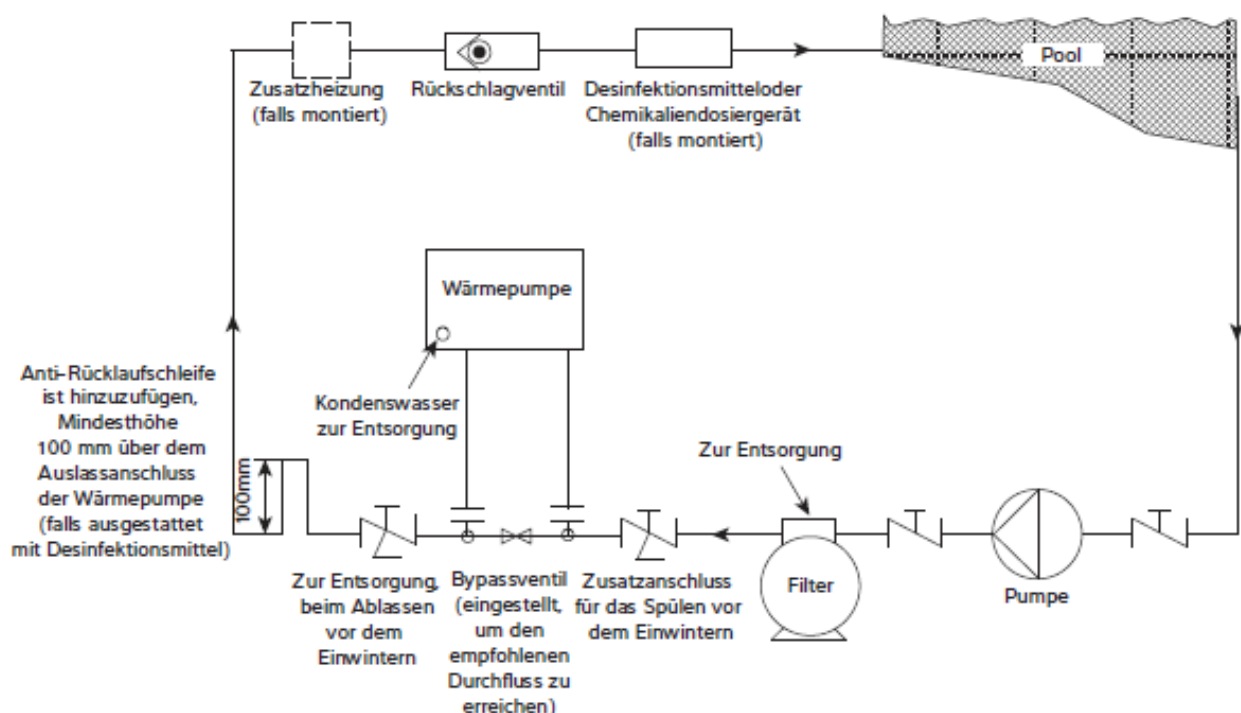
Zusatzheizung (falls montiert)

Rückschlagventil

Desinfektionsmitteloder Chemikaliendosiergerät (falls montiert)

Pool

Wärmepumpe

Kondenswasser zur Entsorgung

Anti-Rücklaufschleife ist hinzuzufügen, Mindesthöhe 100 mm über dem Auslassanschluss der Wärmepumpe (falls ausgestattet mit Desinfektionsmittel)

100mm

Zur Entsorgung

Zur Entsorgung, beim Ablassen vor dem Einwintern

Bypassventil (eingestellt, um den empfohlenen Durchfluss zu erreichen)

Zusatzanschluss für das Spülen vor dem Einwintern

Filter

Pumpe